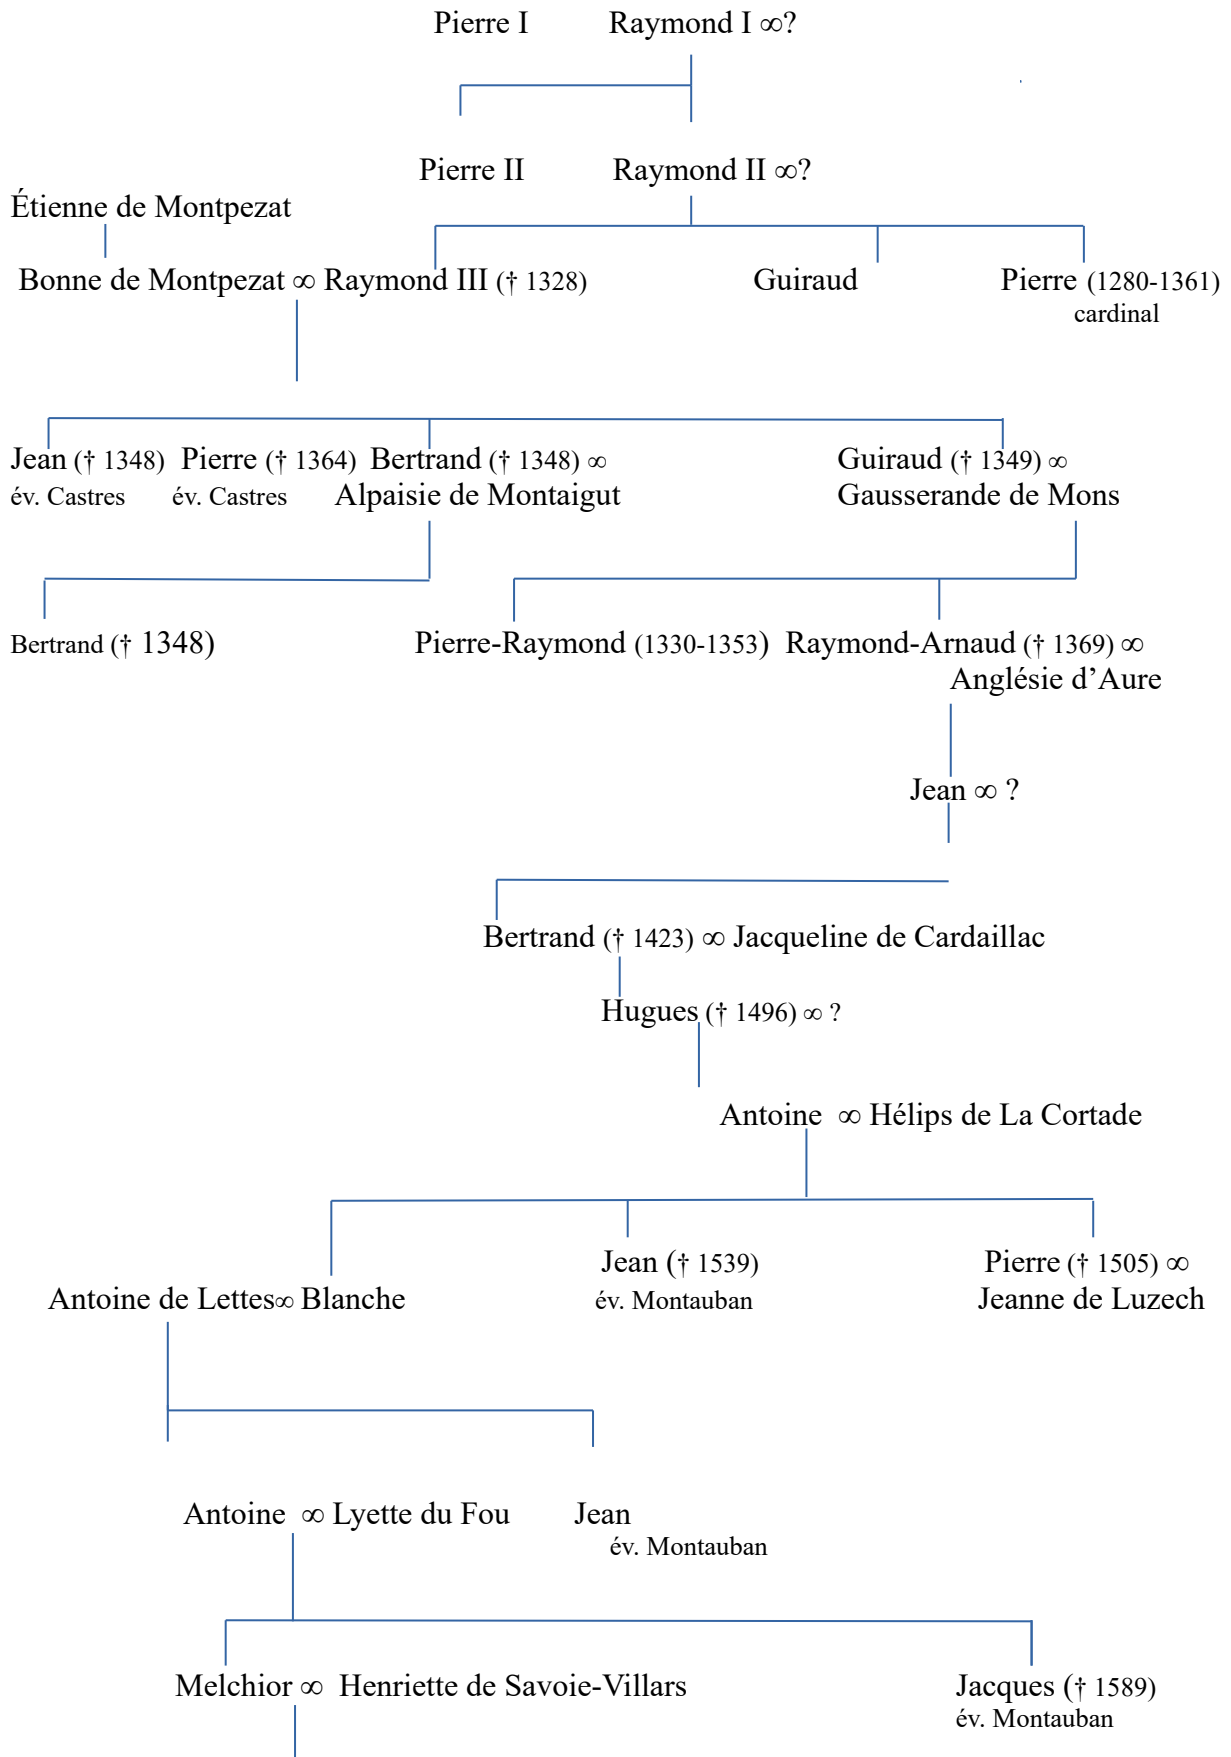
Pierre I Raymond I ∞?

Pierre II Raymond II ∞?

Étienne de Montpezat

Bonne de Montpezat ∞ Raymond III († 1328) Guiraud Pierre (1280-1361) cardinal

Jean († 1348) év. Castres Pierre († 1364) év. Castres Bertrand († 1348) ∞ Alpaisie de Montaigut Guiraud († 1349) ∞ Gausserande de Mons

Bertrand († 1348) Pierre-Raymond (1330-1353) Raymond-Arnaud († 1369) ∞ Anglésie d'Aure

Jean ∞ ?

Bertrand († 1423) ∞ Jacqueline de Cardaillac

Hugues († 1496) ∞ ?

Antoine ∞ Hélips de La Cortade

Antoine de Lettes∞ Blanche Jean († 1539) év. Montauban Pierre († 1505) ∞ Jeanne de Luzech

Antoine ∞ Lyette du Fou Jean év. Montauban

Melchior ∞ Henriette de Savoie-Villars Jacques († 1589) év. Montauban